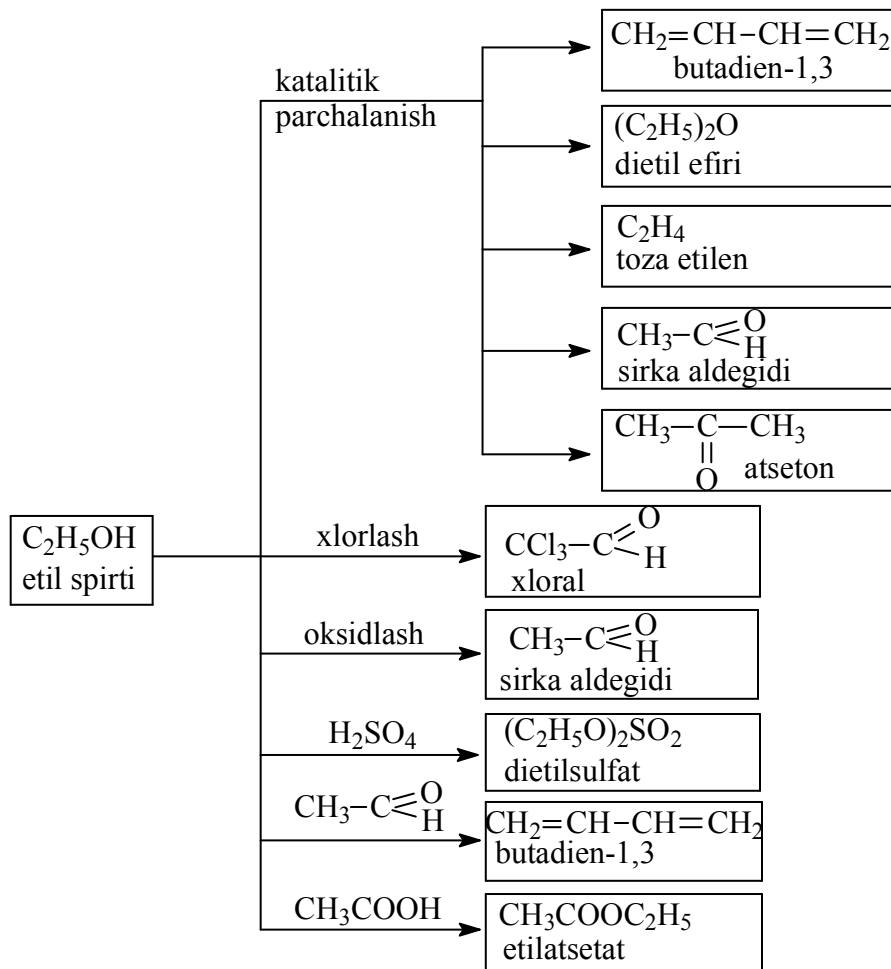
$C_2H_5OH$
etil spirti

katalitik parchalanish

$CH_2=CH-CH=CH_2$
butadien-1,3

$(C_2H_5)_2O$
dietil efiri

$C_2H_4$
toza etilen

$CH_3-C\leqslant^O_H$
sirka aldegidi

$CH_3-\underset{\underset{O}{||}}{C}-CH_3$
atseton

xlorlash

$CCl_3-C\leqslant^O_H$
xloral

oksidlash

$CH_3-C\leqslant^O_H$
sirka aldegidi

$H_2SO_4$

$(C_2H_5O)_2SO_2$
dietilsulfat

$CH_3-C\leqslant^O_H$

$CH_2=CH-CH=CH_2$
butadien-1,3

$CH_3COOH$

$CH_3COOC_2H_5$
etilatsetat